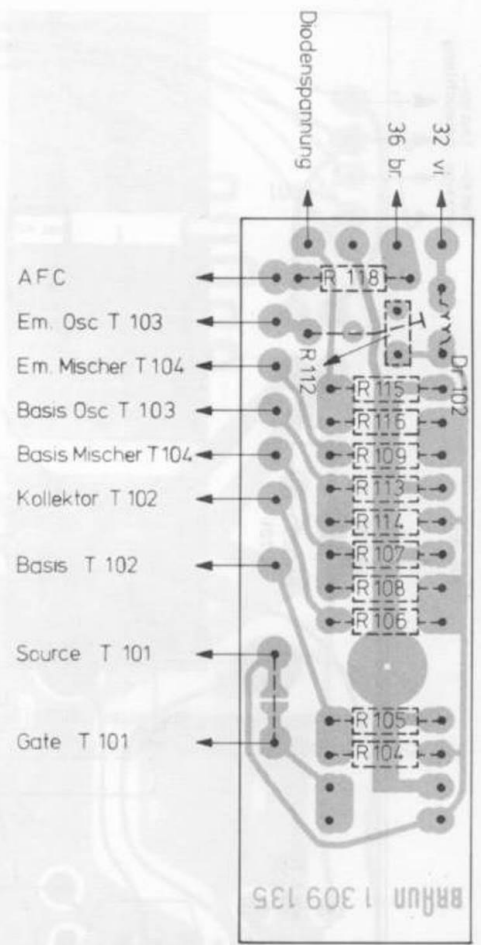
Diodenspannung
36 br.
32 vi.
AFC
R 118
Em. Osc T 103
Em. Mischer T 104
R 112
Dr 102
Basis Osc T 103
R 115
R 116
Basis Mischer T 104
R 109
Kollektor T 102
R 113
R 114
Basis T 102
R 107
R 108
R 106
Source T 101
R 105
Gate T 101
R 104
BRAUN 1 309 135